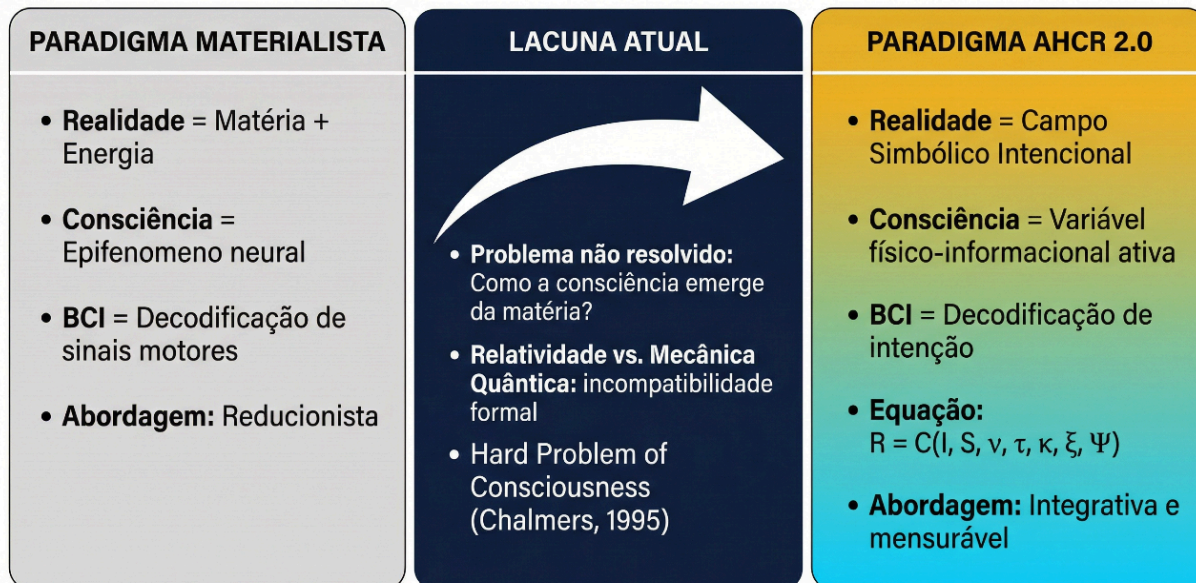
PARADIGMA MATERIALISTA

• **Realidade** = Matéria + Energia

• **Consciência** = Epifenomeno neural

• **BCI** = Decodificação de sinais motores

• **Abordagem:** Reducionista

LACUNA ATUAL

• **Problema não resolvido:** Como a consciência emerge da matéria?

• **Relatividade vs. Mecânica Quântica:** incompatibilidade formal

• Hard Problem of Consciousness (Chalmers, 1995)

PARADIGMA AHCR 2.0

• **Realidade** = Campo Simbólico Intencional

• **Consciência** = Variável físico-informacional ativa

• **BCI** = Decodificação de intenção

• **Equação:** $R = C(I, S, \nu, \tau, \kappa, \xi, \Psi)$

• **Abordagem:** Integrativa e mensurável